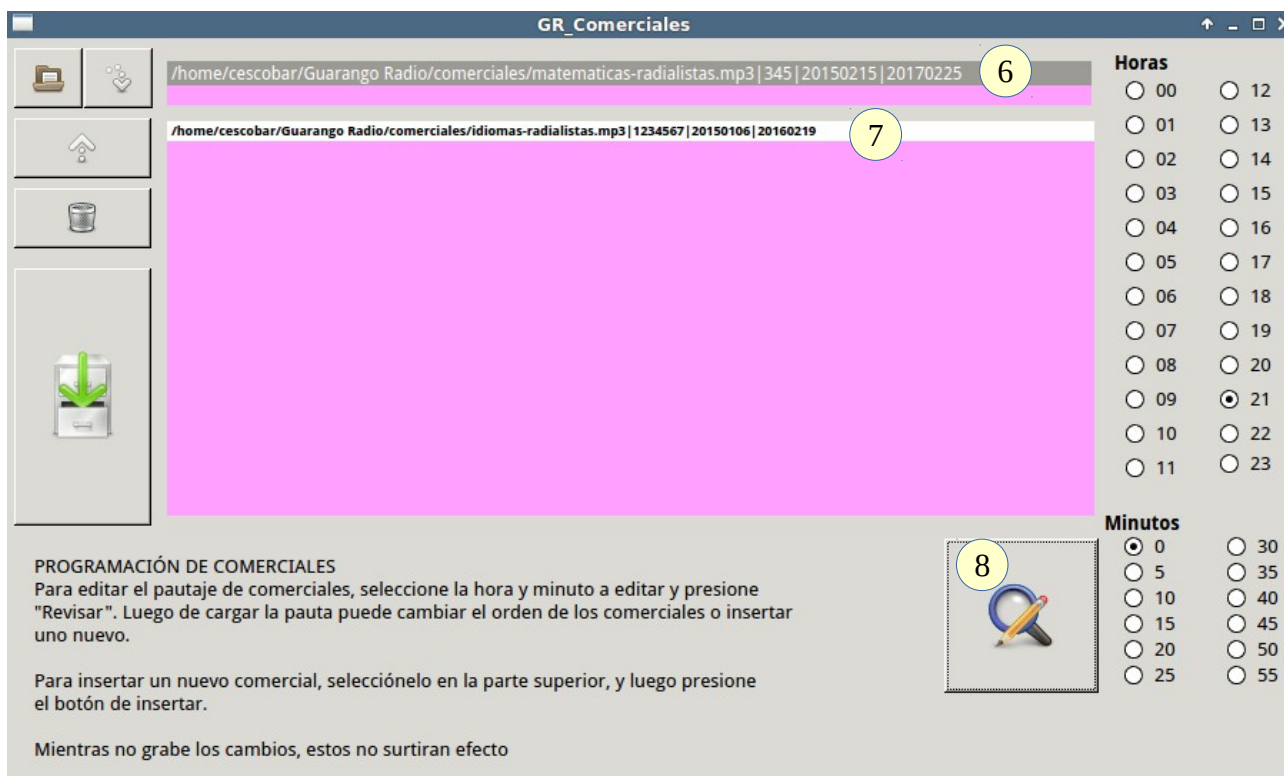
GR_Comerciales

/home/cescobar/Guarango Radio/comerciales/matematicas-radialistas.mp3|345|20150215|20170225

6

/home/cescobar/Guarango Radio/comerciales/idiomas-radialistas.mp3|1234567|20150106|20160219

7

Horas
00 12
01 13
02 14
03 15
04 16
05 17
06 18
07 19
08 20
09 21
10 22
11 23

Minutos
0 30
5 35
10 40
15 45
20 50
25 55

8

PROGRAMACIÓN DE COMERCIALES
Para editar el pautaje de comerciales, seleccione la hora y minuto a editar y presione "Revisar". Luego de cargar la pauta puede cambiar el orden de los comerciales o insertar uno nuevo.

Para insertar un nuevo comercial, selecciónelo en la parte superior, y luego presione el botón de insertar.

Mientras no grabe los cambios, estos no surtiran efecto